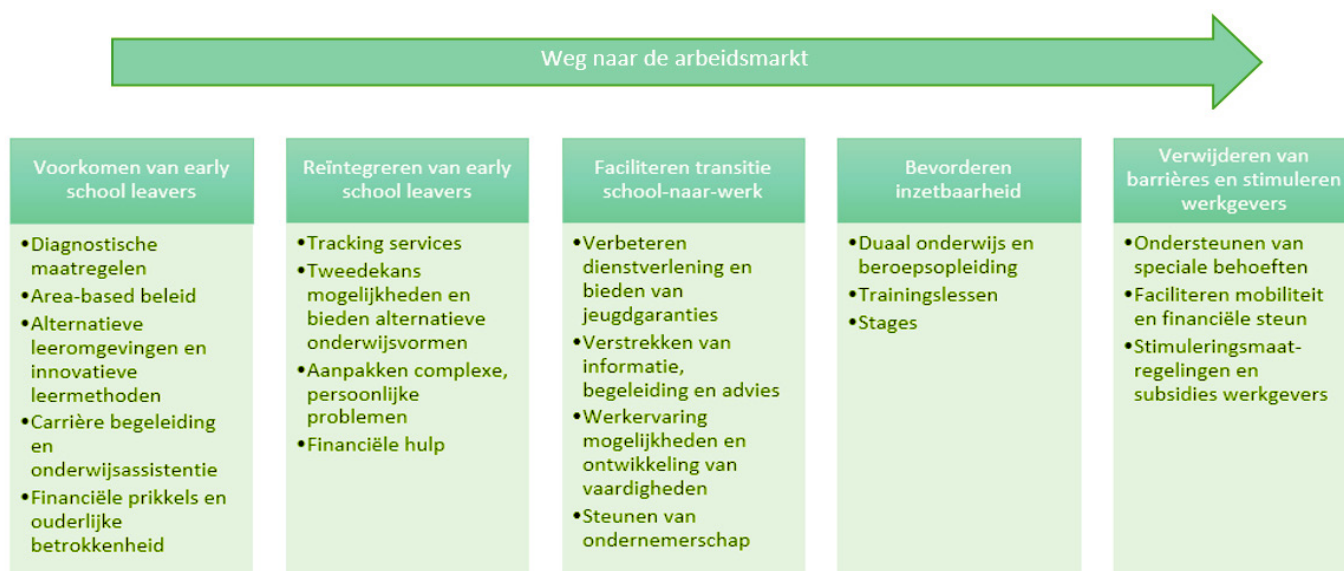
Weg naar de arbeidsmarkt

Voorkomen van early school leavers

•Diagnostische maatregelen
•Area-based beleid
•Alternatieve leeromgevingen en innovatieve leermethoden
•Carrière begeleiding en onderwijsassistentie
•Financiële prikkels en ouderlijke betrokkenheid

Reïntegreren van early school leavers

•Tracking services
•Tweedekans mogelijkheden en bieden alternatieve onderwijsvormen
•Aanpakken complexe, persoonlijke problemen
•Financiële hulp

Faciliteren transitie school-naar-werk

•Verbeteren dienstverlening en bieden van jeugdgaranties
•Verstrekken van informatie, begeleiding en advies
•Werkervaring mogelijkheden en ontwikkeling van vaardigheden
•Steunen van ondernemerschap

Bevorderen inzetbaarheid

•Duaal onderwijs en beroepsopleiding
•Trainingslessen
•Stages

Verwijderen van barrières en stimuleren werkgevers

•Ondersteunen van speciale behoeften
•Faciliteren mobiliteit en financiële steun
•Stimuleringsmaat-regelingen en subsidies werkgevers